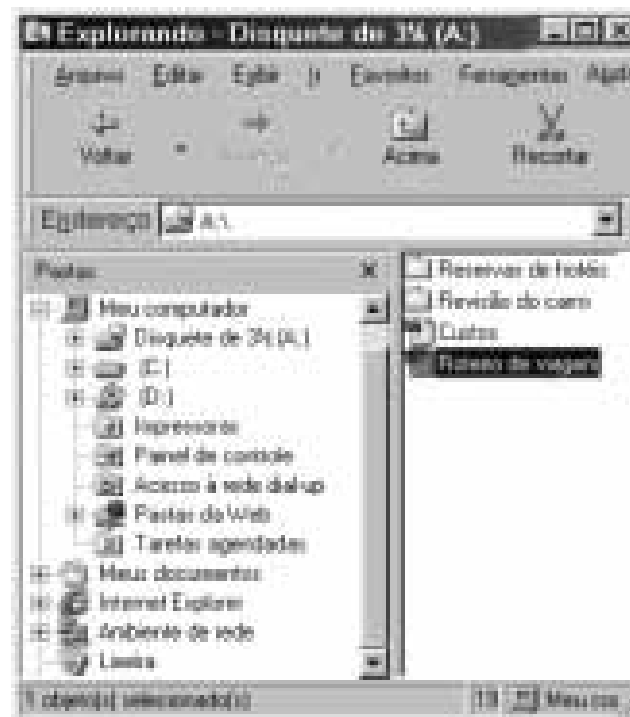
Explorando - Disquete de 3½ (A:)

Arquivo Editar Exibir Ir Favoritos Ferramentas Ajuda

Voltar Avançar Acima Recortar

Endereço A:\

Pastas ×

Meu computador
Disquete de 3½ (A:)
(C:)
(D:)
Impressoras
Painel de controle
Acesso à rede dial-up
Pastas da Web
Tarefas agendadas
Meus documentos
Internet Explorer
Ambiente de rede
Lixeira

Reservas de hotéis
Revisão do carro
Custos
Roteiro de viagem

1 objeto(s) selecionado(s)

13 Meu computador